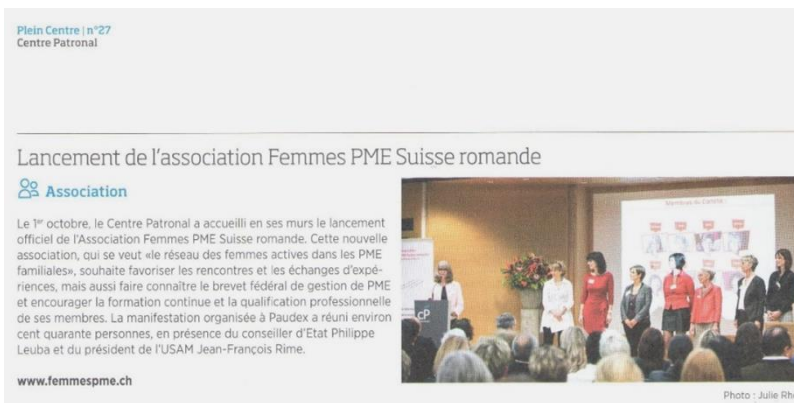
Plein Centre | n°27
Centre Patronal

Lancement de l'association Femmes PME Suisse romande

Association

Le 1$^{er}$ octobre, le Centre Patronal a accueilli en ses murs le lancement officiel de l'Association Femmes PME Suisse romande. Cette nouvelle association, qui se veut «le réseau des femmes actives dans les PME familiales», souhaite favoriser les rencontres et les échanges d'expériences, mais aussi faire connaître le brevet fédéral de gestion de PME et encourager la formation continue et la qualification professionnelle de ses membres. La manifestation organisée à Paudex a réuni environ cent quarante personnes, en présence du conseiller d'Etat Philippe Leuba et du président de l'USAM Jean-François Rime.

www.femmespme.ch

Photo : Julie Rh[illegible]